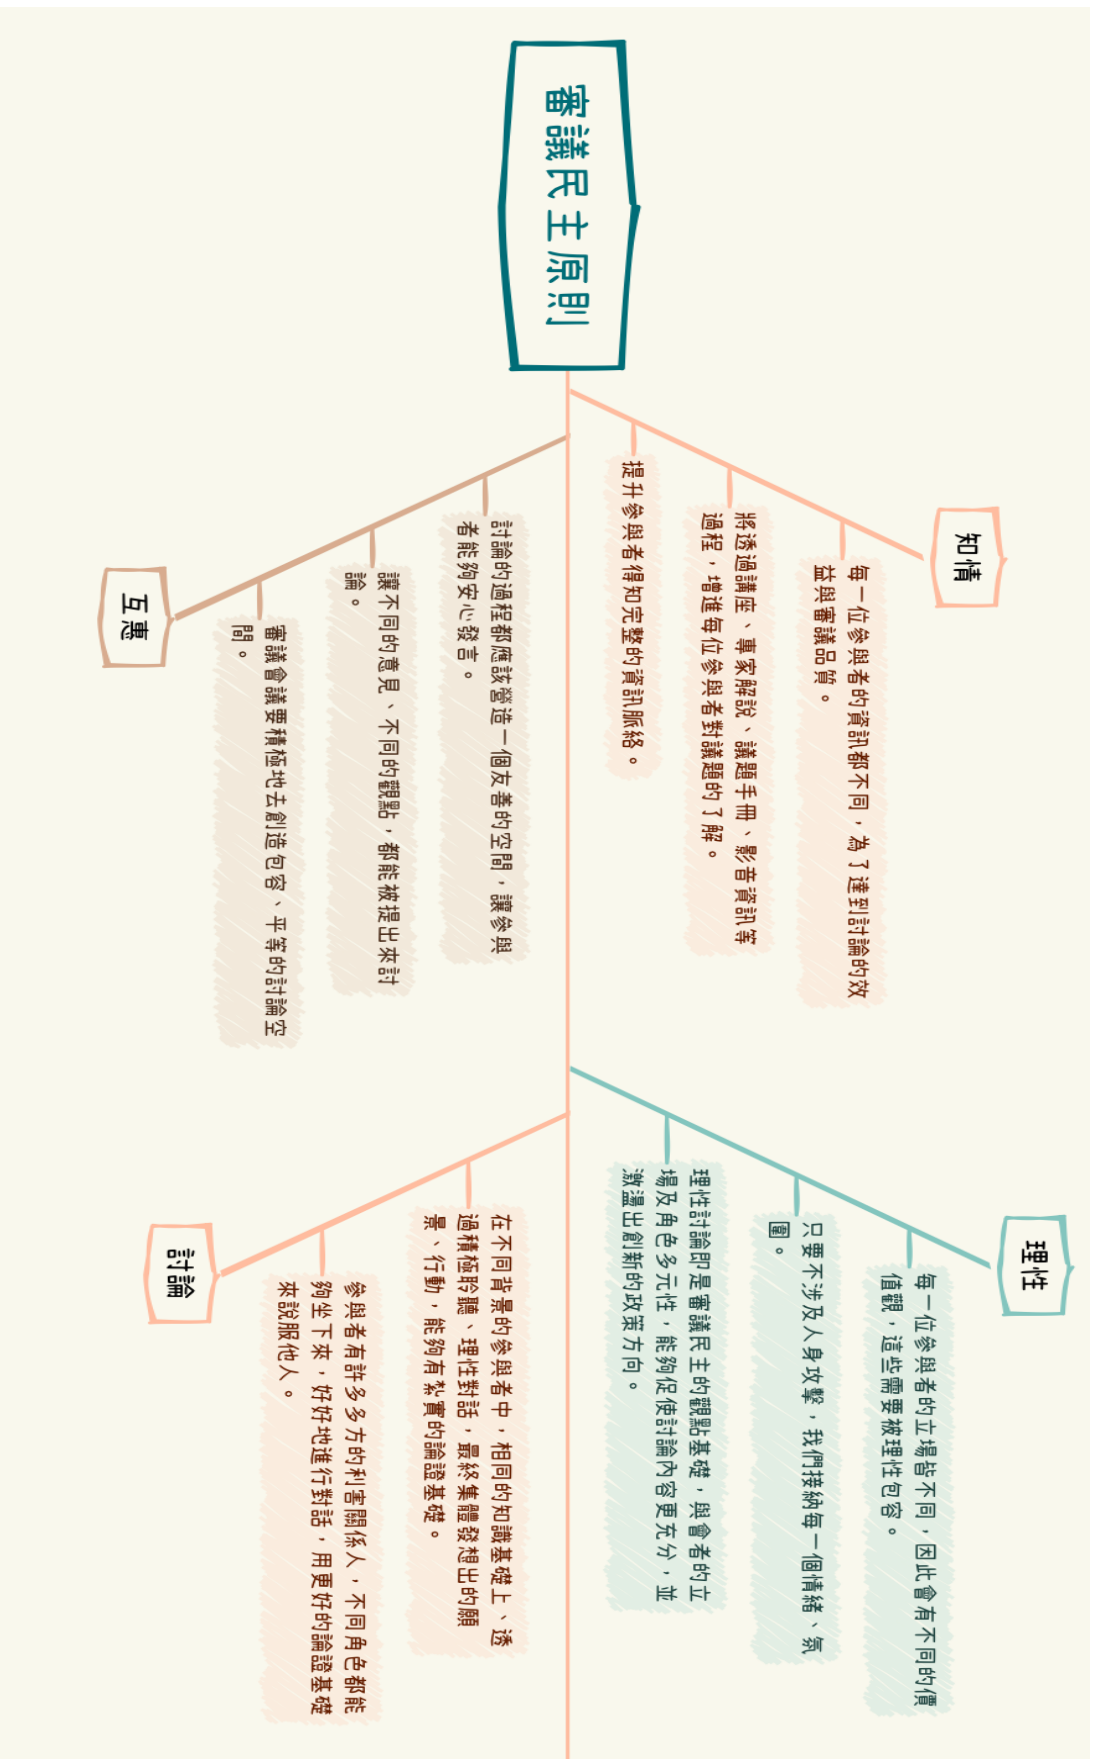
審議民主原則

知情

每一位參與者的資訊都不同，為了達到討論的效益與審議品質。

將透過講座、專家解說、議題手冊、影音資訊等過程，增進每位參與者對議題的了解。

提升參與者得知完整的資訊脈絡。

互惠

討論的過程都應該營造一個友善的空間，讓參與者能夠安心發言。

讓不同的意見、不同的觀點，都能被提出來討論。

審議會議要積極地去創造包容、平等的討論空間。

理性

每一位參與者的立場皆不同，因此會有不同的價值觀，這些需要被理性包容。

只要不涉及人身攻擊，我們接納每一個情緒、氣圍。

理性討論即是審議民主的觀點基礎，與會者的立場及角色多元性，能夠促使討論內容更充分，並激盪出創新的政策方向。

討論

在不同背景的參與者中，相同的知識基礎上，透過積極聆聽、理性對話，最終集體發想出的願景、行動，能夠有紮實的論證基礎。

參與者有許多多方的利害關係人，不同角色都能夠坐下來，好好地進行對話，用更好的論證基礎來說服他人。